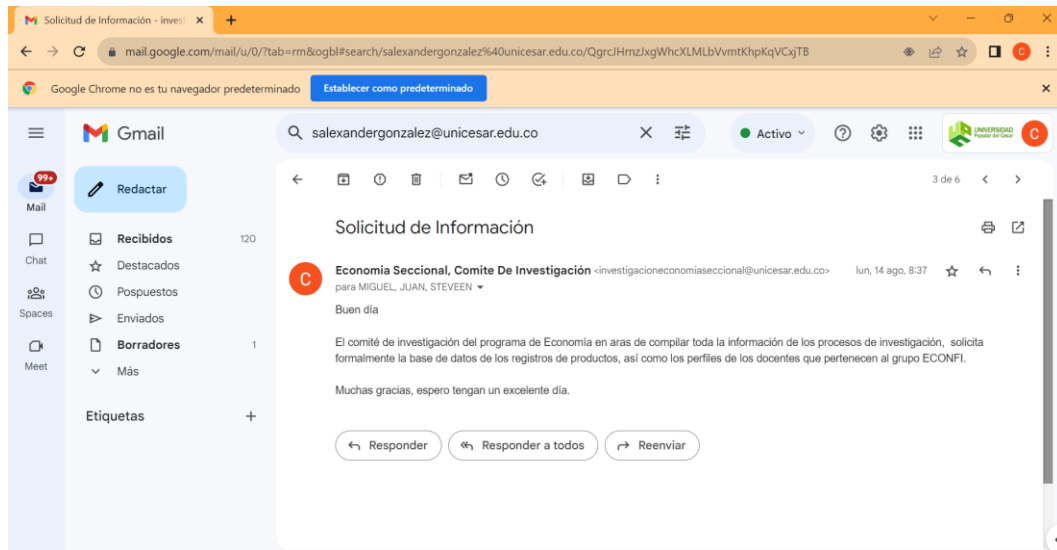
Solicitud de Información - inves ×

mail.google.com/mail/u/0/?tab=rm&ogbl#search/salexandergonzalez%40unicesar.edu.co/QgrcJHrnzJxgWhcXLMLbVvmtKhpKqVCxjTB

Google Chrome no es tu navegador predeterminado Establecer como predeterminado

Gmail

salexandergonzalez@unicesar.edu.co

Activo

UNIVERSIDAD Popular del Cesar

99+ Mail

Chat

Spaces

Meet

Redactar

Recibidos 120
Destacados
Pospuestos
Enviados
Borradores 1
Más

Etiquetas +

3 de 6

Solicitud de Información

Economia Seccional, Comite De Investigación <investigacioneconomiaseccional@unicesar.edu.co> lun, 14 ago, 8:37
para MIGUEL, JUAN, STEVEEN

Buen día

El comité de investigación del programa de Economía en aras de compilar toda la información de los procesos de investigación, solicita formalmente la base de datos de los registros de productos, así como los perfiles de los docentes que pertenecen al grupo ECONFI.

Muchas gracias, espero tengan un excelente día.

Responder Responder a todos Reenviar